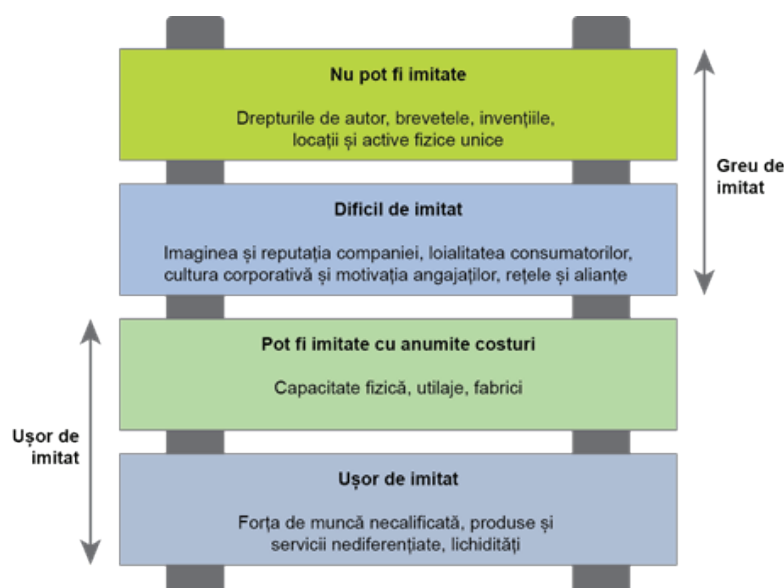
Nu pot fi imitate

Drepturile de autor, brevetele, invențiile, locații și active fizice unice

Greu de imitat

Dificil de imitat

Imaginea și reputația companiei, loialitatea consumatorilor, cultura corporativă și motivația angajaților, rețele și alianțe

Pot fi imitate cu anumite costuri

Capacitate fizică, utilaje, fabrici

Ușor de imitat

Ușor de imitat

Forța de muncă necalificată, produse și servicii nediferențiate, lichidități